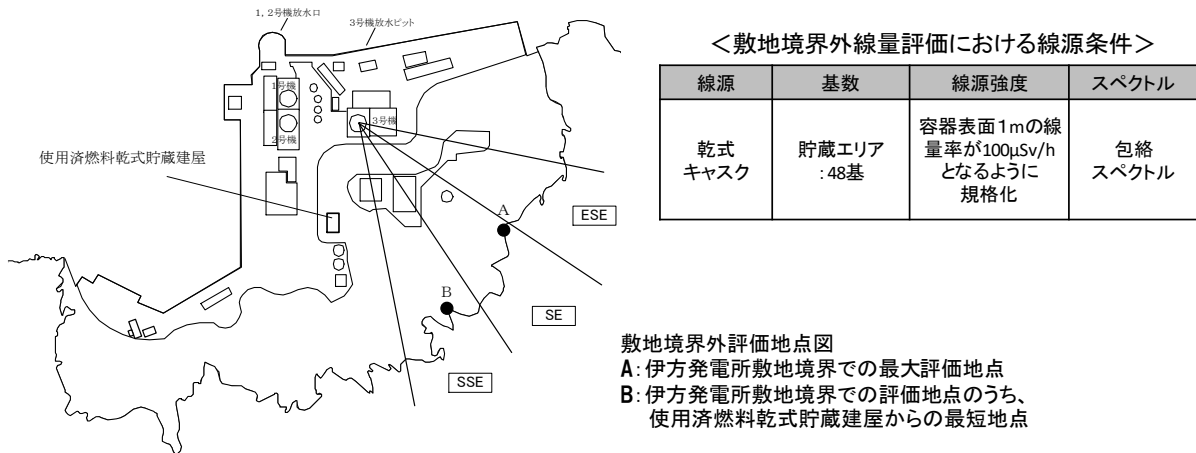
1，2号機放水口

3号機放水ピット

1号機

2号機

3号機

使用済燃料乾式貯蔵建屋

A

B

ESE

SE

SSE

＜敷地境界外線量評価における線源条件＞

| 線源 | 基数 | 線源強度 | スペクトル |
|---|---|---|---|
| 乾式キャスク | 貯蔵エリア：48基 | 容器表面1mの線量率が100μSv/hとなるように規格化 | 包絡スペクトル |

敷地境界外評価地点図
A：伊方発電所敷地境界での最大評価地点
B：伊方発電所敷地境界での評価地点のうち、使用済燃料乾式貯蔵建屋からの最短地点